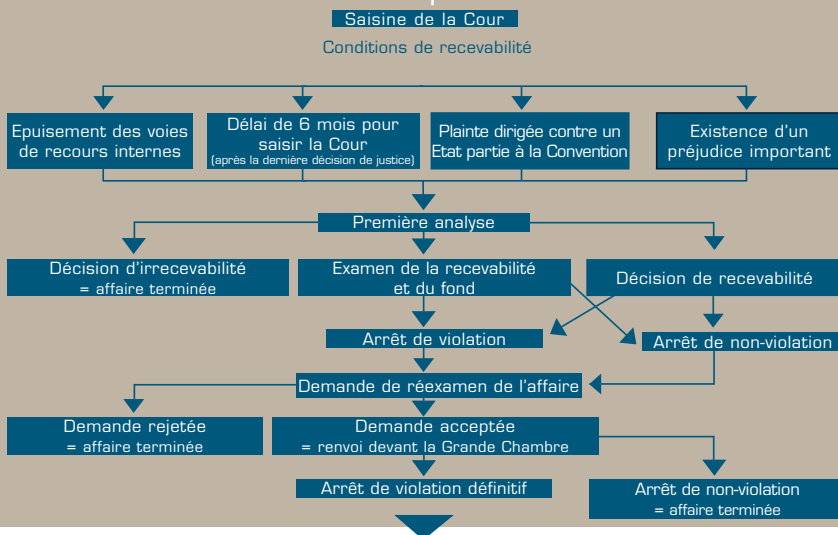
Saisine de la Cour

Conditions de recevabilité

Epuisement des voies de recours internes

Délai de 6 mois pour saisir la Cour (après la dernière décision de justice)

Plainte dirigée contre un Etat partie à la Convention

Existence d'un préjudice important

Première analyse

Décision d'irrecevabilité = affaire terminée

Examen de la recevabilité et du fond

Décision de recevabilité

Arrêt de violation

Arrêt de non-violation

Demande de réexamen de l'affaire

Demande rejetée = affaire terminée

Demande acceptée = renvoi devant la Grande Chambre

Arrêt de violation définitif

Arrêt de non-violation = affaire terminée